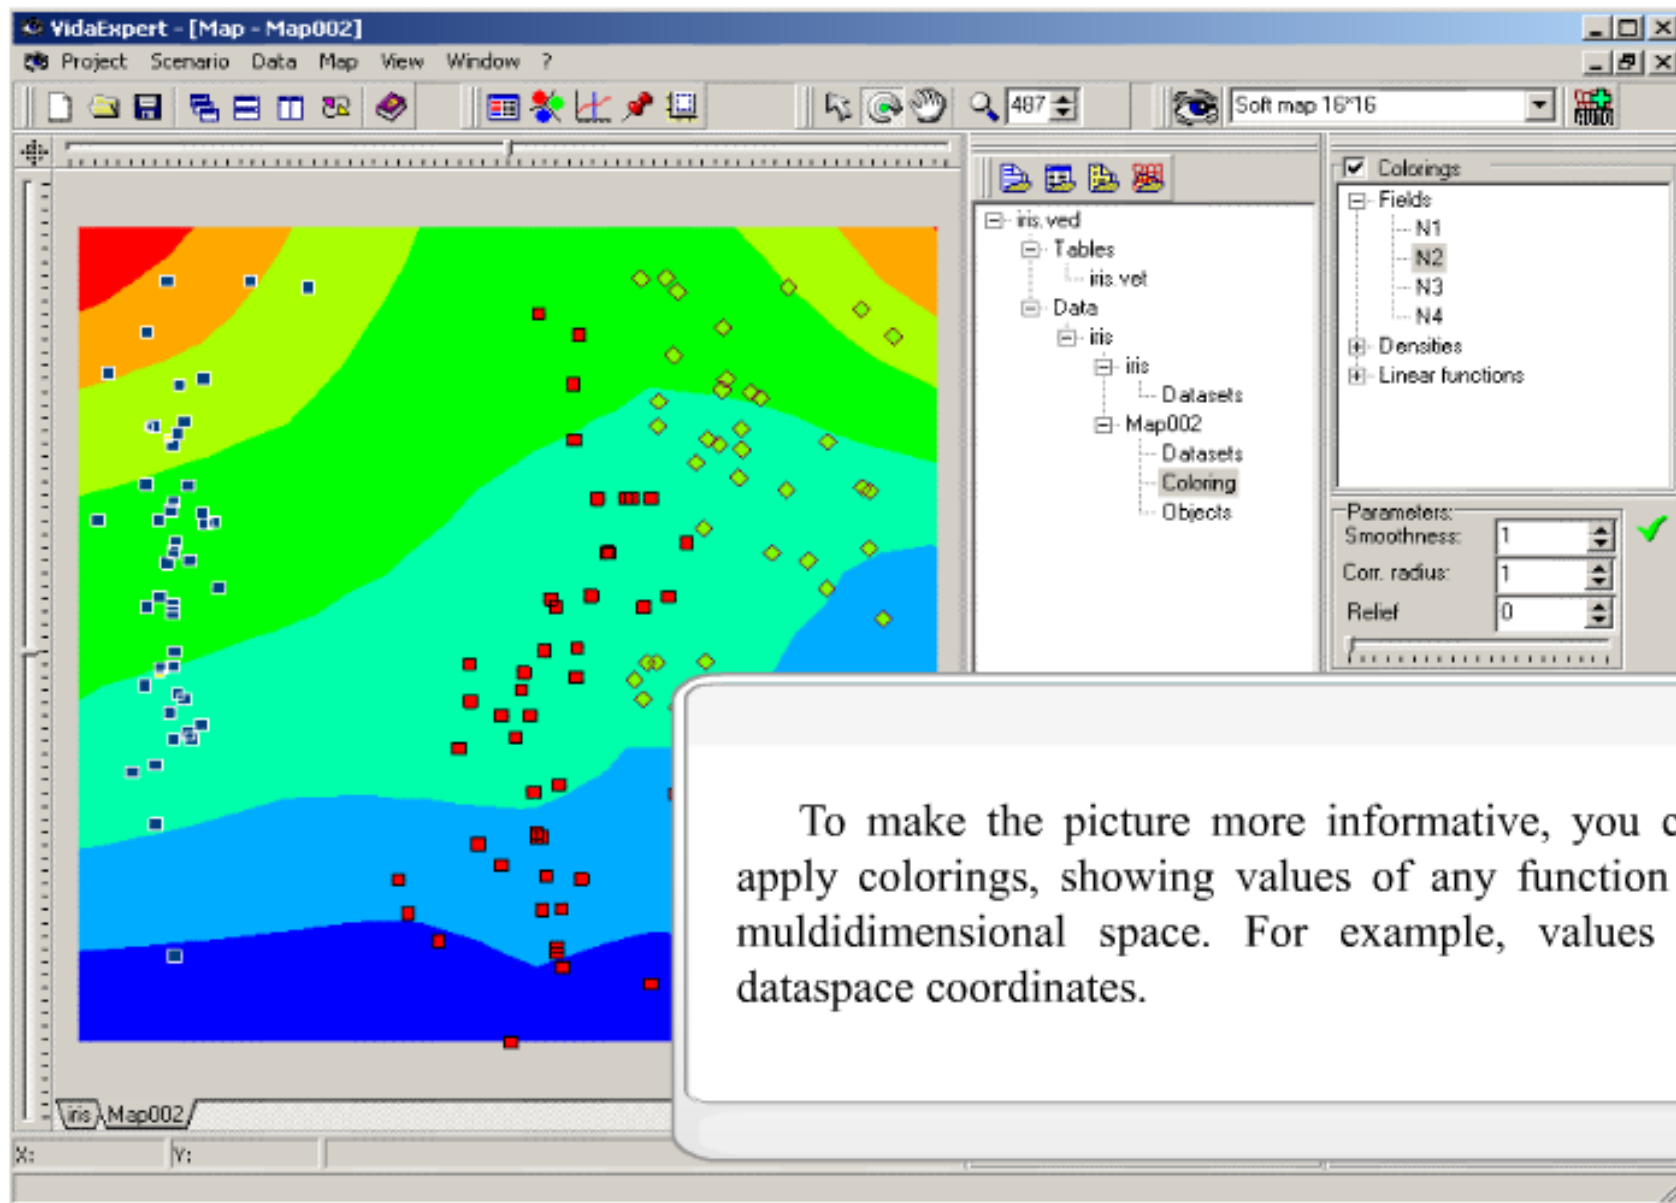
VidaExpert - [Map - Map002]

Project Scenario Data Map View Window ?

487

Soft map 16*16

iris.ved
Tables
iris.vet
Data
iris
iris
Datasets
Map002
Datasets
Coloring
Objects

Colorings
Fields
N1
N2
N3
N4
Densities
Linear functions

Parameters:
Smoothness: 1
Corr. radius: 1
Relief 0

To make the picture more informative, you c apply colorings, showing values of any function muldidimensional space. For example, values dataspace coordinates.

iris Map002

X: Y: